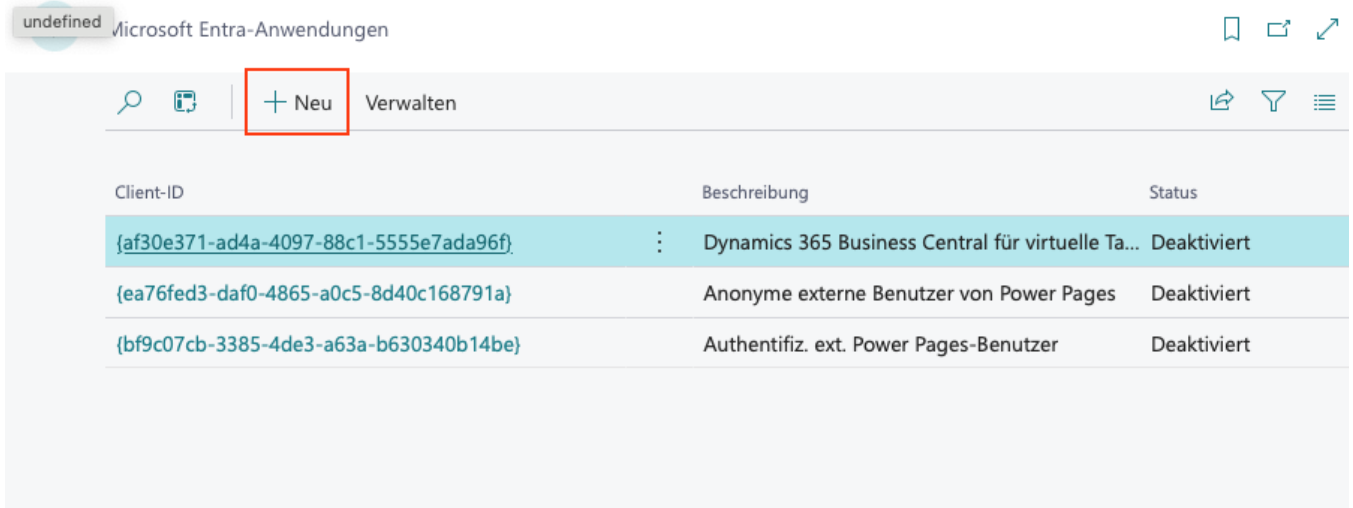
undefined Microsoft Entra-Anwendungen

+ Neu Verwalten

| Client-ID | Beschreibung | Status |
|---|---|---|
| {af30e371-ad4a-4097-88c1-5555e7ada96f} | Dynamics 365 Business Central für virtuelle Ta... | Deaktiviert |
| {ea76fed3-daf0-4865-a0c5-8d40c168791a} | Anonyme externe Benutzer von Power Pages | Deaktiviert |
| {bf9c07cb-3385-4de3-a63a-b630340b14be} | Authentifiz. ext. Power Pages-Benutzer | Deaktiviert |